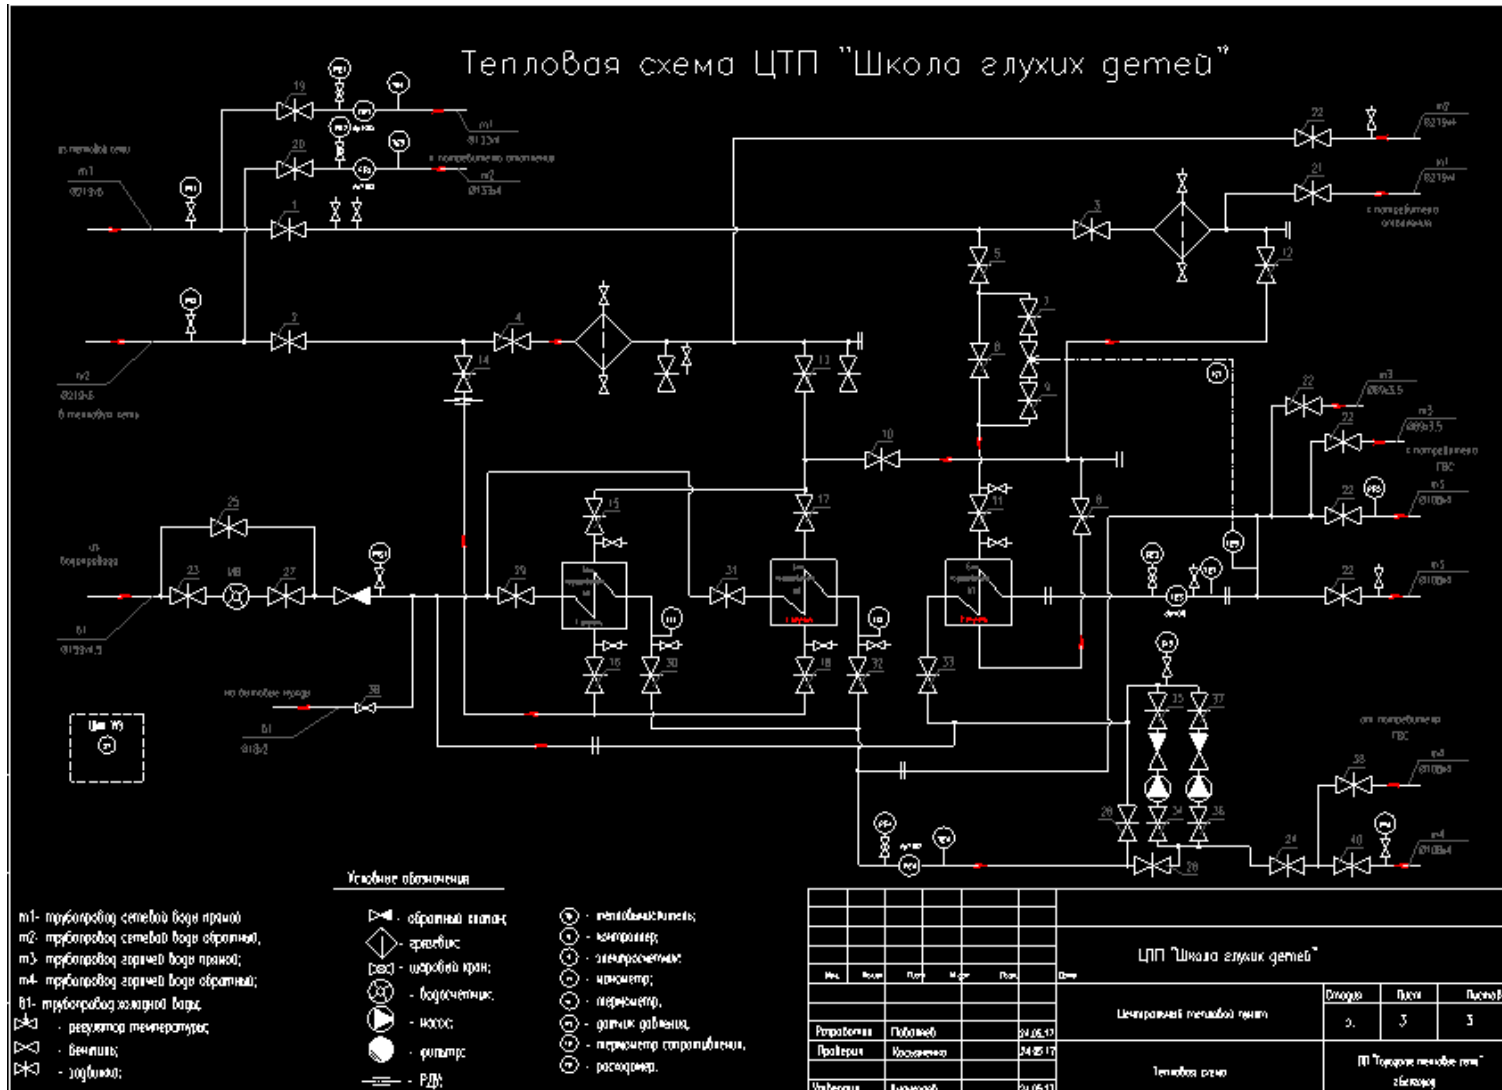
Тепловая схема ЦТП "Школа глухих детей"

из тепловой сети
т1
Ø219х6

т2
Ø219х6
в тепловую сеть

т1
Ø133х4

т2
Ø133х4
к потребителю отопления

т7
Ø219х4

т1
Ø219х4
к потребителю отопления

т3
Ø89х3,5

т3
Ø89х3,5
к потребителю ГВС

т5
Ø108х4

т5
Ø108х4

из водопровода
В1
Ø159х4,5

на бытовые нужды
В1
Ø18х2

от потребителя ГВС
т4
Ø108х4

т4
Ø108х4

Шкаф УУ

1 2 3 4 5 6 7 8 9 10 11 12 13 14 15 16 17 18 19 20 21 22 23 24 25 26 27 28 29 30 31 32 33 34 35 36 37 38 39 40

Условные обозначения

т1- трубопровод сетевой воды прямой
т2- трубопровод сетевой воды обратный;
т3- трубопровод горячей воды прямой;
т4- трубопровод горячей воды обратный;
В1- трубопровод холодной воды;
- регулятор температуры;
- вентиль;
- задвижка;

- обратный клапан;
- грязевик;
- шаровой кран;
- водосчетчик;
- насос;
- фильтр;
- РДУ;

- теплосчетчик;
- контроллер;
- электросчетчик;
- манометр;
- термометр;
- датчик давления;
- термометр сопротивления;
- расходомер.

ЦТП "Школа глухих детей"

Изм. | Кол.уч | Лист | № док | Подп. | Дата
Разработал | Поборцев | 24.05.17
Проверил | Кросашенко | 24.05.17
Утвердил | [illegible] | 24.05.17

Центральный тепловой пункт
Стадия | Лист | Листов
р. | 3 | 3

Тепловая схема
ЦП "Городские тепловые сети" г.Белгород